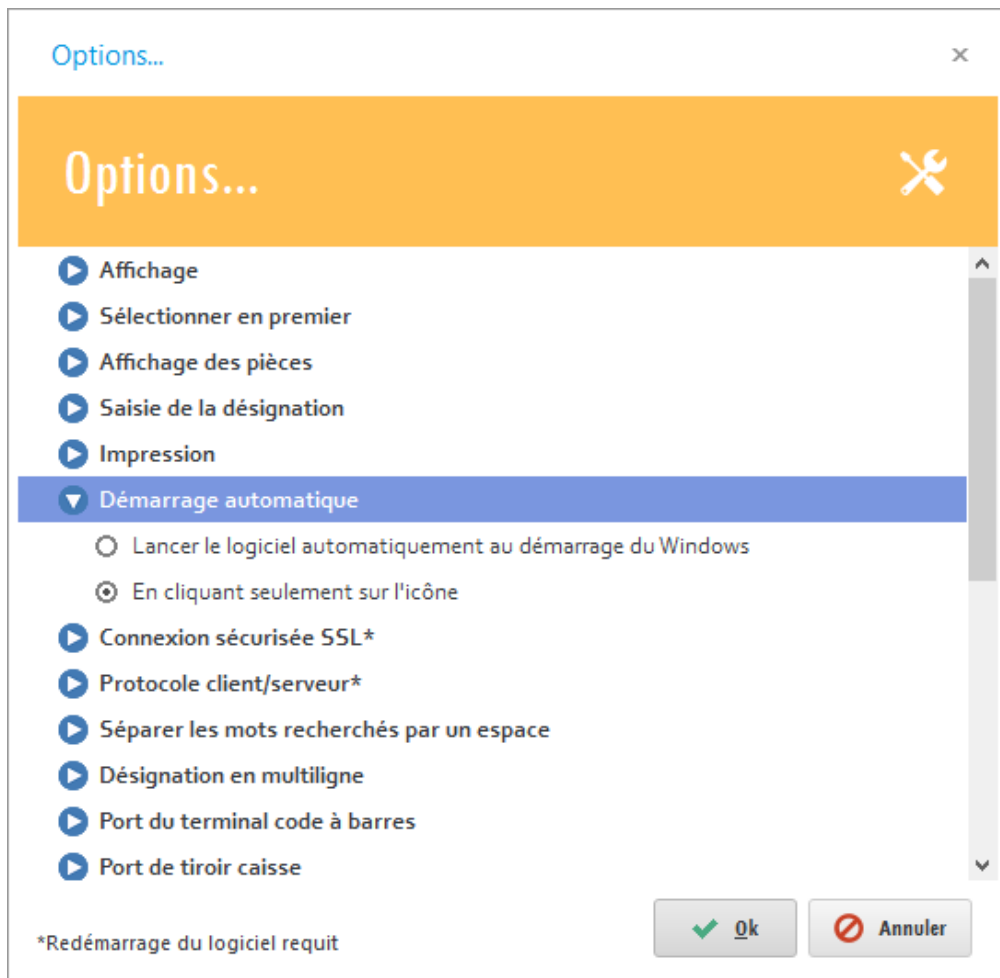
Options...

×

Options...

Affichage

Sélectionner en premier

Affichage des pièces

Saisie de la désignation

Impression

Démarrage automatique

Lancer le logiciel automatiquement au démarrage du Windows

En cliquant seulement sur l'icône

Connexion sécurisée SSL*

Protocole client/serveur*

Séparer les mots recherchés par un espace

Désignation en multiligne

Port du terminal code à barres

Port de tiroir caisse

*Redémarrage du logiciel requit

Ok

Annuler